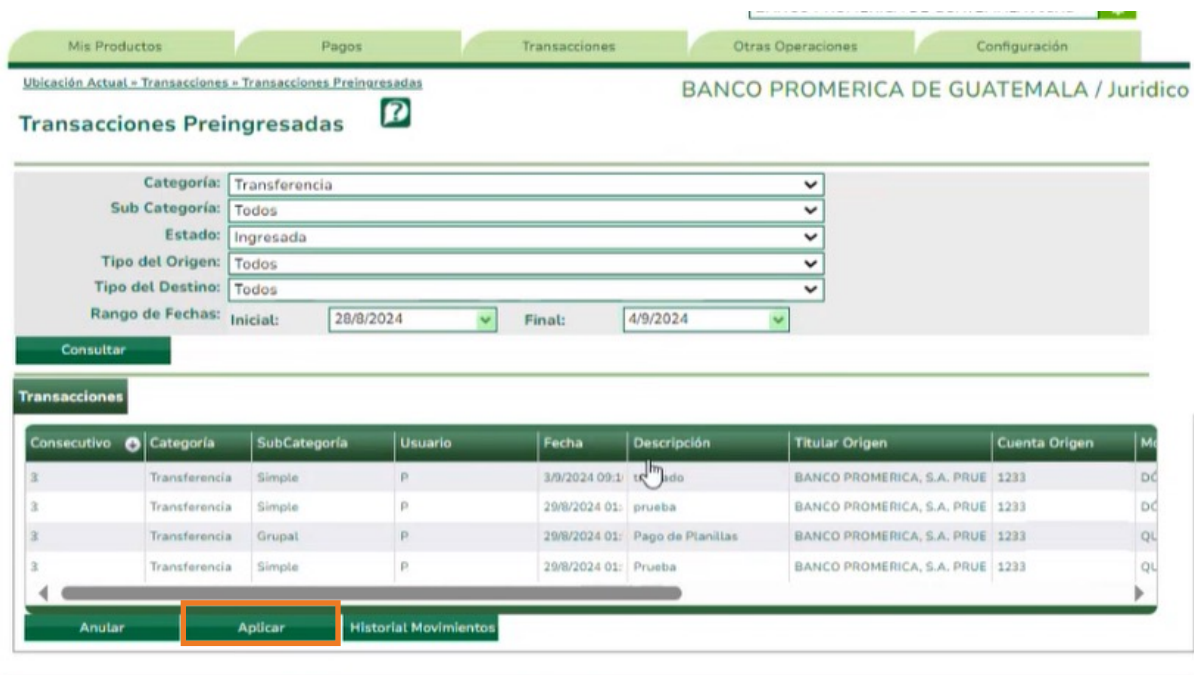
Mis Productos | Pagos | Transacciones | Otras Operaciones | Configuración

Ubicación Actual » Transacciones » Transacciones Preingresadas

BANCO PROMERICA DE GUATEMALA / Juridico

Transacciones Preingresadas

Categoría: Transferencia
Sub Categoría: Todos
Estado: Ingresada
Tipo del Origen: Todos
Tipo del Destino: Todos
Rango de Fechas: Inicial: 28/8/2024 Final: 4/9/2024

Consultar

Transacciones

| Consecutivo | Categoría | SubCategoría | Usuario | Fecha | Descripción | Titular Origen | Cuenta Origen | Mo |
|---|---|---|---|---|---|---|---|---|
| 3 | Transferencia | Simple | P | 3/9/2024 09:1 | t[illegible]ado | BANCO PROMERICA, S.A. PRUE | 1233 | DÓ |
| 3 | Transferencia | Simple | P | 29/8/2024 01: | prueba | BANCO PROMERICA, S.A. PRUE | 1233 | DÓ |
| 3 | Transferencia | Grupal | P | 29/8/2024 01: | Pago de Planillas | BANCO PROMERICA, S.A. PRUE | 1233 | QU |
| 3 | Transferencia | Simple | P | 29/8/2024 01: | Prueba | BANCO PROMERICA, S.A. PRUE | 1233 | QU |

Anular | Aplicar | Historial Movimientos